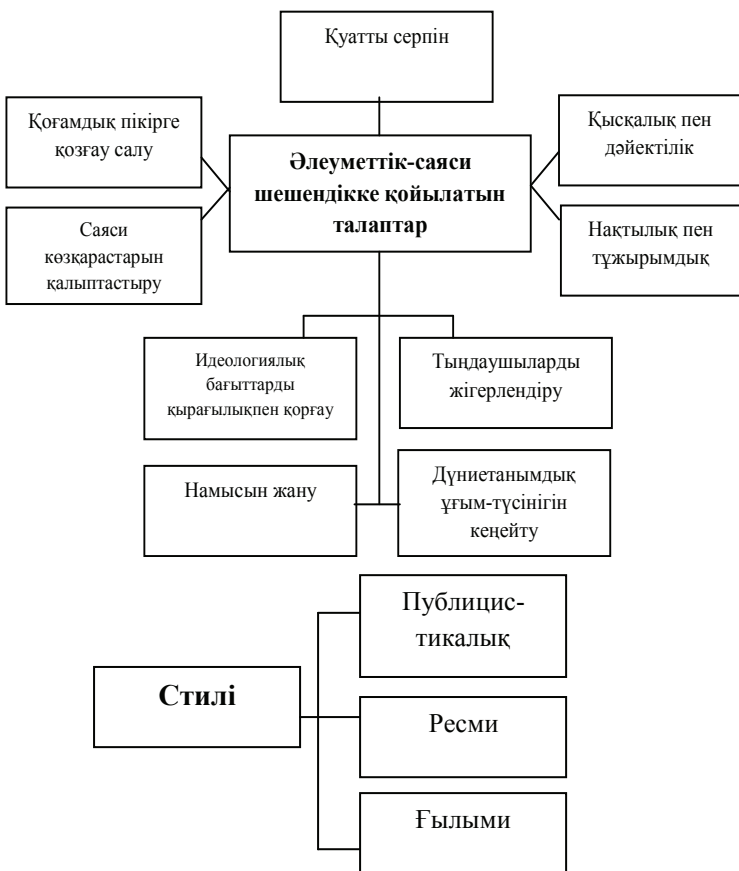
Қуатты серпін

Қоғамдық пікірге қозғау салу

Әлеуметтік-саяси шешендікке қойылатын талаптар

Қысқалық пен дәйектілік

Саяси көзқарастарын қалыптастыру

Нақтылық пен тұжырымдық

Идеологиялық бағыттарды қырағылықпен қорғау

Тыңдаушыларды жігерлендіру

Намысын жану

Дүниетанымдық ұғым-түсінігін кеңейту

Стилі

Публицистикалық

Ресми

Ғылыми